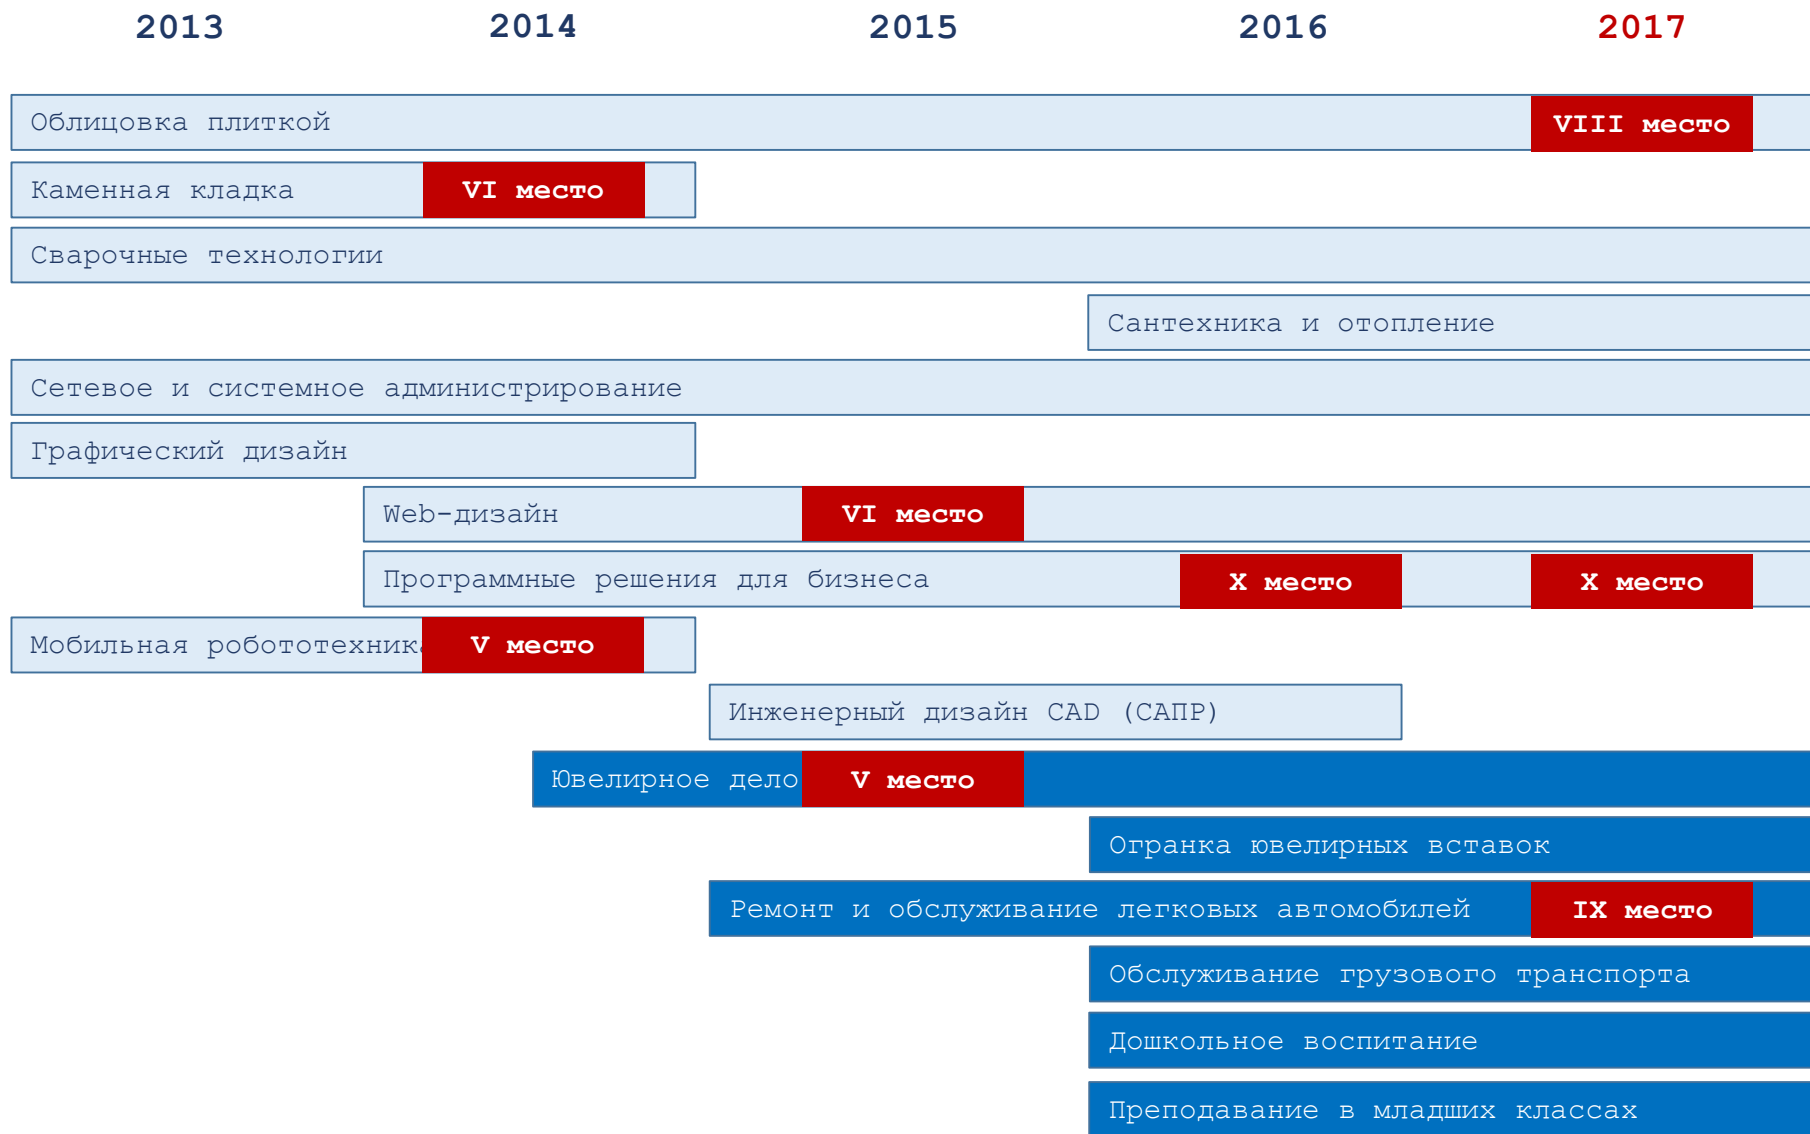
2013 2014 2015 2016 2017

Облицовка плиткой VIII место

Каменная кладка VI место

Сварочные технологии

Сантехника и отопление

Сетевое и системное администрирование

Графический дизайн

Web-дизайн VI место

Программные решения для бизнеса X место X место

Мобильная робототехник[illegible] V место

Инженерный дизайн CAD (САПР)

Ювелирное дело V место

Огранка ювелирных вставок

Ремонт и обслуживание легковых автомобилей IX место

Обслуживание грузового транспорта

Дошкольное воспитание

Преподавание в младших классах